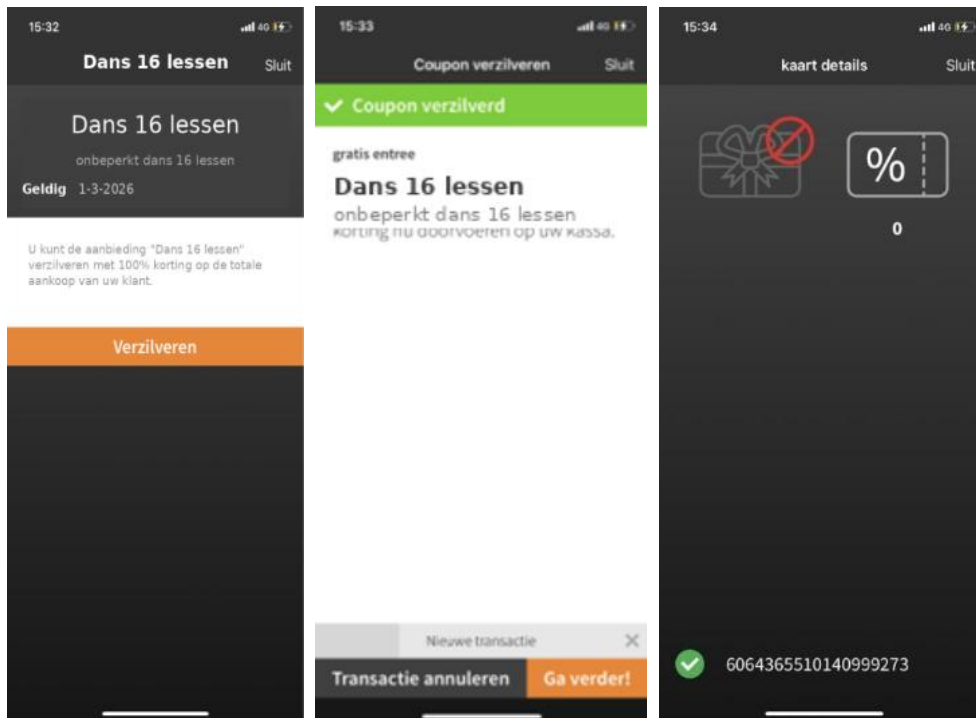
15:32
4G

Dans 16 lessen
Sluit

Dans 16 lessen
onbeperkt dans 16 lessen
Geldig 1-3-2026

U kunt de aanbieding "Dans 16 lessen" verzilveren met 100% korting op de totale aankoop van uw klant.

Verzilveren

15:33
4G

Coupon verzilveren
Sluit

Coupon verzilverd

gratis entree
Dans 16 lessen
onbeperkt dans 16 lessen
korting nu doorvoeren op uw kassa.

Nieuwe transactie

Transactie annuleren
Ga verder!

15:34
4G

kaart details
Sluit

%
0

6064365510140999273